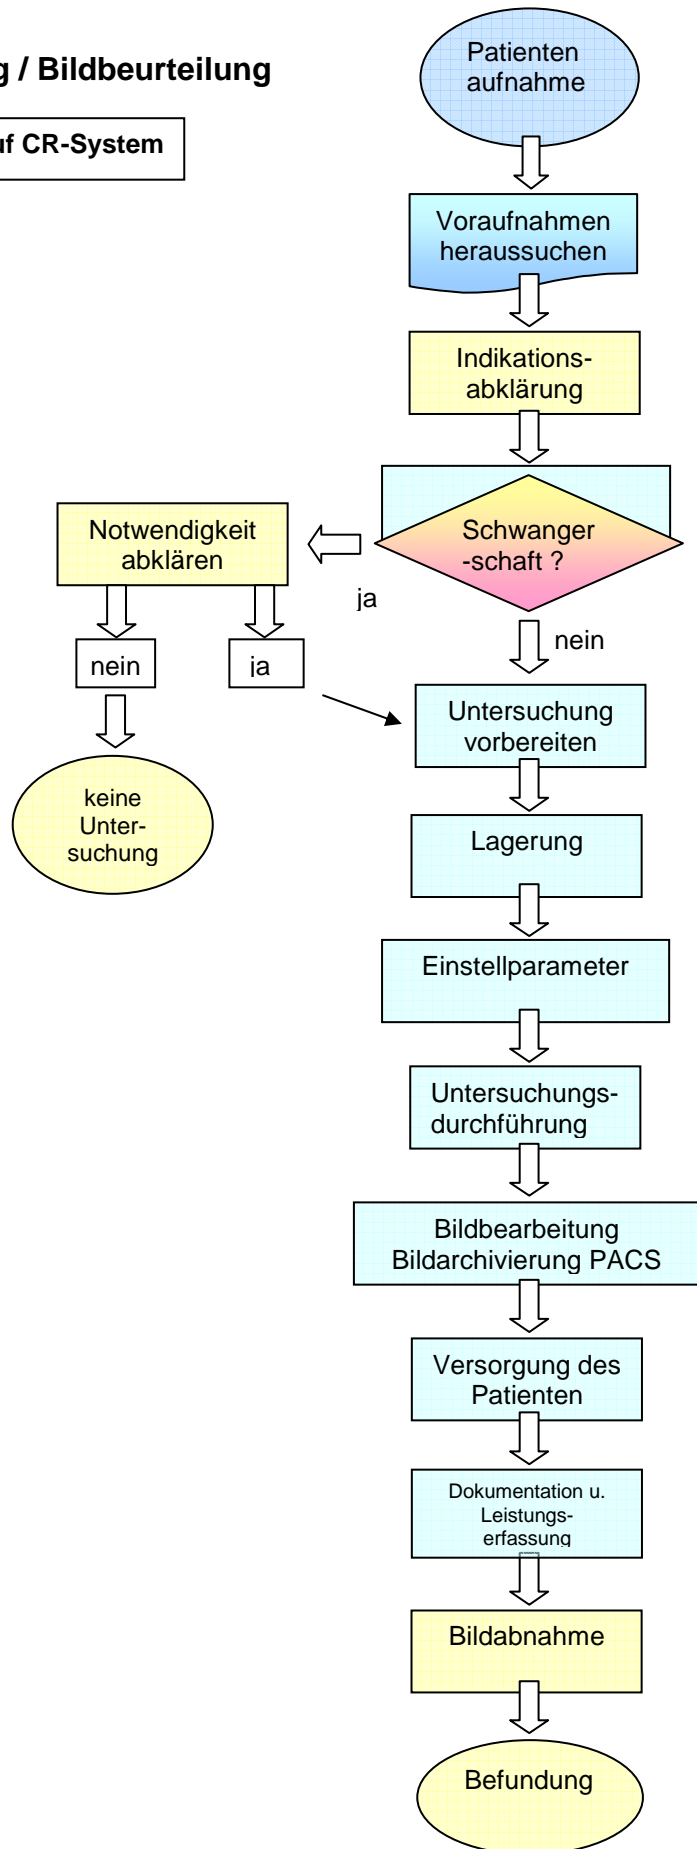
g / Bildbeurteilung

uf CR-System

Patienten aufnahme

Voraufnahmen heraussuchen

Indikations-abklärung

Schwanger -schaft ?

ja

Notwendigkeit abklären

nein

ja

keine Untersuchung

nein

Untersuchung vorbereiten

Lagerung

Einstellparameter

Untersuchungs-durchführung

Bildbearbeitung
Bildarchivierung PACS

Versorgung des Patienten

Dokumentation u. Leistungs-erfassung

Bildabnahme

Befundung